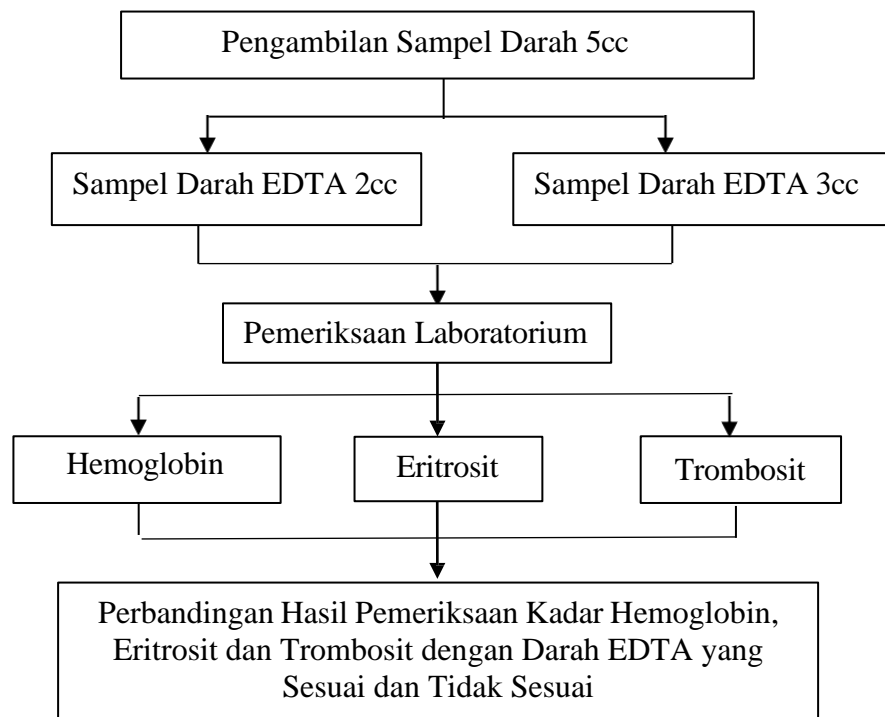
Pengambilan Sampel Darah 5cc

Sampel Darah EDTA 2cc

Sampel Darah EDTA 3cc

Pemeriksaan Laboratorium

Hemoglobin

Eritrosit

Trombosit

Perbandingan Hasil Pemeriksaan Kadar Hemoglobin, Eritrosit dan Trombosit dengan Darah EDTA yang Sesuai dan Tidak Sesuai